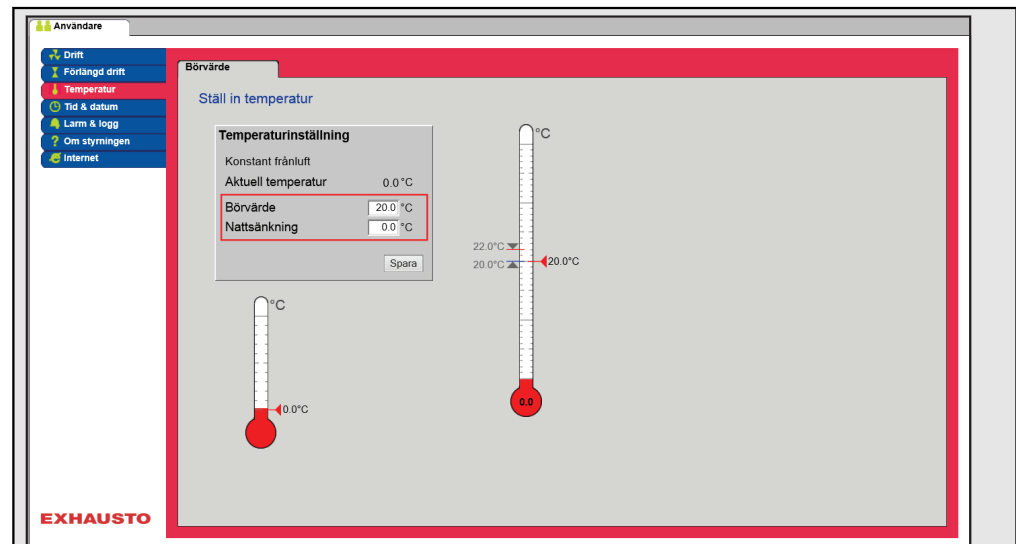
Användare

Drift
Förlängd drift
Temperatur
Tid & datum
Larm & logg
Om styrningen
Internet

Börvärde

Ställ in temperatur

Temperaturinställning

Konstant frånluft

Aktuell temperatur 0.0 °C

Börvärde 20.0 °C
Nattsänkning 0.0 °C

Spara

°C

0.0°C

°C

22.0°C
20.0°C
20.0°C

0.0

EXHAUSTO